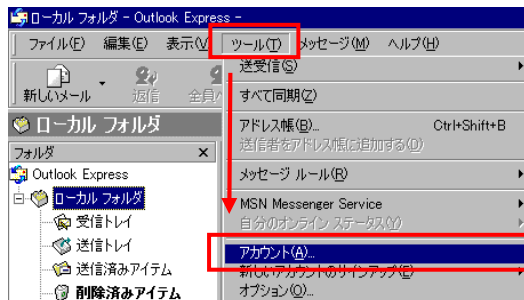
ローカル フォルダ - Outlook Express -

ファイル(F) 編集(E) 表示(V) ツール(T) メッセージ(M) ヘルプ(H)

新しいメール 返信 全員へ

ローカル フォルダ

フォルダ ×

Outlook Express
ローカル フォルダ
受信トレイ
送信トレイ
送信済みアイテム
削除済みアイテム

送受信(S)
すべて同期(Z)
アドレス帳(B)... Ctrl+Shift+B
送信者をアドレス帳に追加する(D)
メッセージ ルール(R)
MSN Messenger Service
自分のオンライン ステータス(Y)
アカウント(A)...
新しいアカウントのサインアップ(E)
オプション(O)...